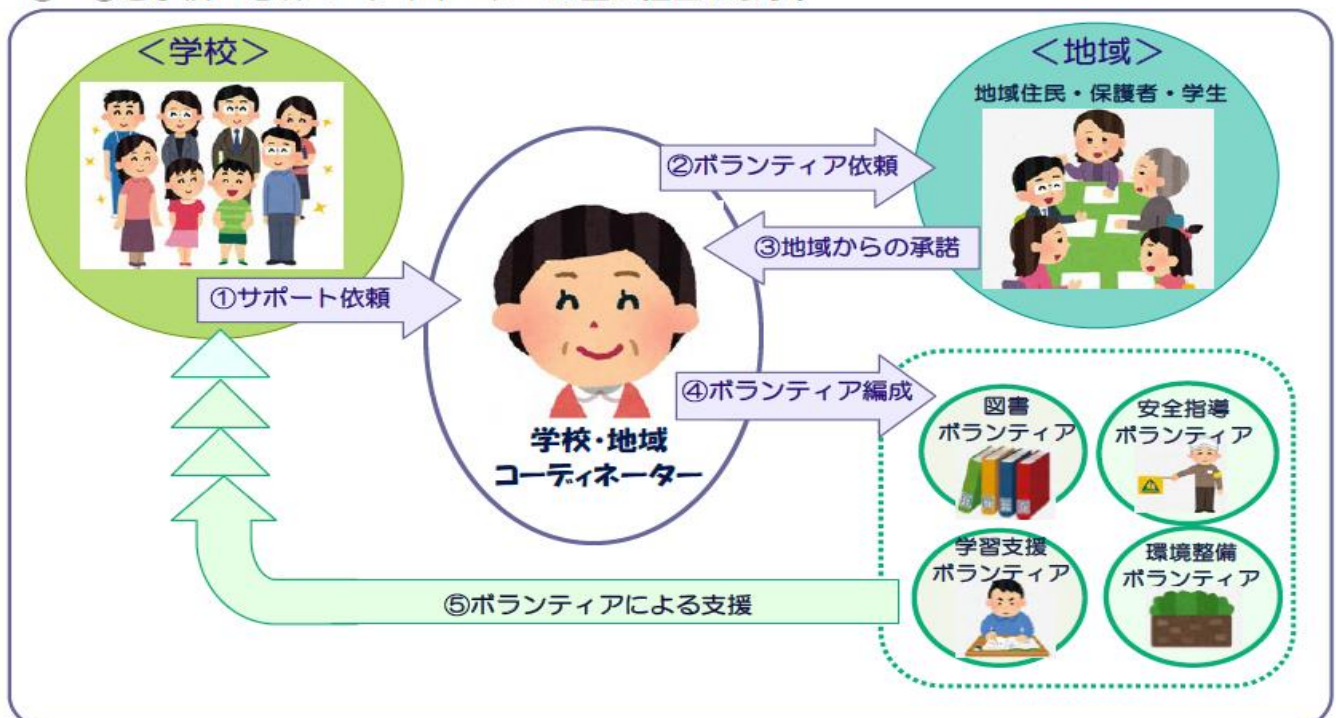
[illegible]

<学校>

<地域>
地域住民・保護者・学生

②ボランティア依頼

③地域からの承諾

①サポート依頼

学校・地域
コーディネーター

④ボランティア編成

図書
ボランティア

安全指導
ボランティア

学習支援
ボランティア

環境整備
ボランティア

⑤ボランティアによる支援